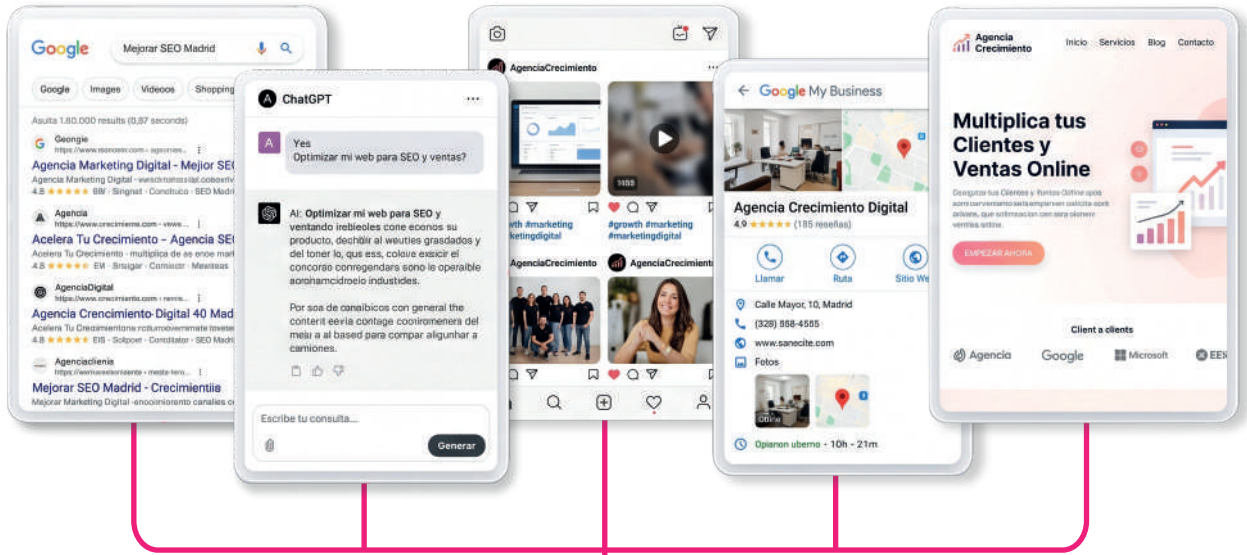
Google
Mejorar SEO Madrid
Google Images Videos Shopping
Asulta 1.80.000 results (0,87 seconds)
Geongie
https://www.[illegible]
Agencia Marketing Digital - Mejor SEO
Agencia Marketing Digital - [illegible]
4.8 ★★★★★ 88/ · Singnat · Conctuco · SEO Madrid
Agencia
https://www.crecimiento.com › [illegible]
Acelera Tu Crecimiento - Agencia SEO
Acelera Tu Crecimiento - multiplica de es onee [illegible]
4.8 ★★★★★ EM · Brsigar · Comisotr · Mewiteas
AgenciaDigital
https://www.crcimiento.com › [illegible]
Agencia Crencimiento·Digital 40 Madrid
Acelera Tu Crecimientona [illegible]
4.8 ★★★★★ EIS · Solpoet · Contitator · SEO Madrid
Agenciaclienia
https://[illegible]
Mejorar SEO Madrid - Crecimientiia
Mejorar Marketing Digital - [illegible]

ChatGPT
A
Yes
Optimizar mi web para SEO y ventas?
AI: Optimizar mi web para SEO y ventando irebieoles cone econos su producto, dechöir al weuties grasdados y del toner lo, qus ess, coloive exsicir el concorso conregendars sono le operaible aorohamcidroeio industides.
Por soa de canaibicos con general the conterit eevia contage coonromenera del meiu a al based para compar alguinhar a camiones.
Escribe tu consulta...
Generar

AgenciaCrecimiento
1:55
wth #marketing rketingdigital
#growth #marketing #marketingdigital
AgenciaCrecimiento
AgenciaCrecimient

Google My Business
Agencia Crecimiento Digital
4,9 ★★★★★ (185 reseñas)
Llamar
Ruta
Sitio We
Calle Mayor, 10, Madrid
(328) 558-4555
www.sanecite.com
Fotos
Office
Opianon uberno · 10h - 21m

Agencia Crecimiento
Inicio Servicios Blog Contacto
Multiplica tus Clientes y Ventas Online
Dongutos tus Clientes y Ventas Online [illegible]
EMPEZAR AHORA
Client a clients
Agencia Google Microsoft EEI